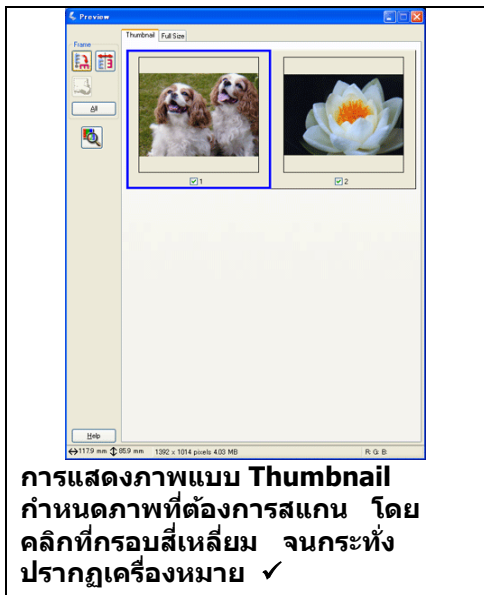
Preview

Frame

Thumbnail Full Size

All

1

2

Help

117.9 mm 85.9 mm 1392 x 1014 pixels 4.03 MB

R: G: B:

การแสดงภาพแบบ Thumbnail กำหนดภาพที่ต้องการสแกน โดยคลิกที่กรอบสี่เหลี่ยม จนกระทั่งปรากฏเครื่องหมาย ✓